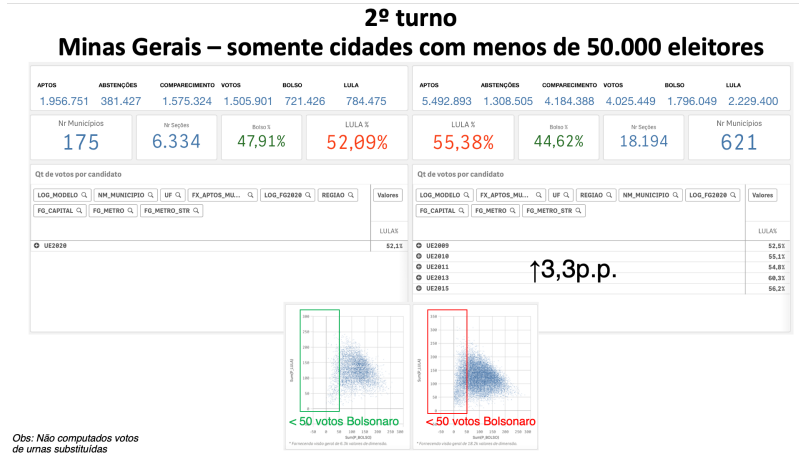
2º turno
Minas Gerais – somente cidades com menos de 50.000 eleitores

| APTOS | ABSTENÇÕES | COMPARECIMENTO | VOTOS | BOLSO | LULA |
|---|---|---|---|---|---|
| 1.956.751 | 381.427 | 1.575.324 | 1.505.901 | 721.426 | 784.475 |

Nr Municípios
175

Nr Seções
6.334

Bolso %
47,91%

LULA %
52,09%

Qt de votos por candidato

LOG_MODELO NM_MUNICIPIO UF FX_APTOS_MU... LOG_FG2020 REGIAO Valores
FG_CAPITAL FG_METRO FG_METRO_STR

LULA%
UE2020 52,1%

| APTOS | ABSTENÇÕES | COMPARECIMENTO | VOTOS | BOLSO | LULA |
|---|---|---|---|---|---|
| 5.492.893 | 1.308.505 | 4.184.388 | 4.025.449 | 1.796.049 | 2.229.400 |

LULA %
55,38%

Bolso %
44,62%

Nr Seções
18.194

Nr Municípios
621

Qt de votos por candidato

LOG_MODELO FX_APTOS_MU... UF REGIAO NM_MUNICIPIO LOG_FG2020 Valores
FG_CAPITAL FG_METRO FG_METRO_STR

| | LULA% |
|---|---|
| UE2009 | 52,5% |
| UE2010 | 55,1% |
| UE2011 | 54,8% |
| UE2013 | 60,3% |
| UE2015 | 56,2% |

↑3,3p.p.

< 50 votos Bolsonaro

<.50 votos Bolsonaro

Obs: Não computados votos de urnas substituídas